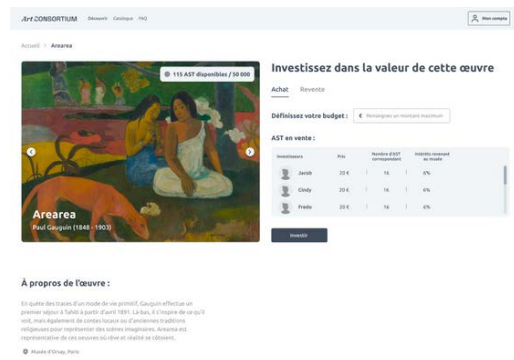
Art CONSORTIUM Découvrir Catalogue FAQ

Mon compte

Accueil > Arearea

115 AST disponibles / 50 000

Arearea
Paul Gauguin (1848 - 1903)

Investissez dans la valeur de cette œuvre

Achat Revente

Définissez votre budget : € Renseignez un montant maximum

AST en vente :

| Investisseurs | Prix | Nombre d'AST correspondant | Intérêts reversés au musée |
|---|---|---|---|
| Jacob | 20 € | 16 | 6% |
| Cindy | 20 € | 16 | 6% |
| Fredo | 20 € | 16 | 6% |

Investir

À propos de l'œuvre :

En quête des traces d'un mode de vie primitif, Gauguin effectue un premier séjour à Tahiti à partir d'avril 1891. Là-bas, il s'inspire de ce qu'il voit, mais également de contes locaux ou d'anciennes traditions religieuses pour représenter des scènes imaginaires. Arearea est représentative de ces oeuvres où rêve et réalité se côtoient.

Musée d'Orsay, Paris